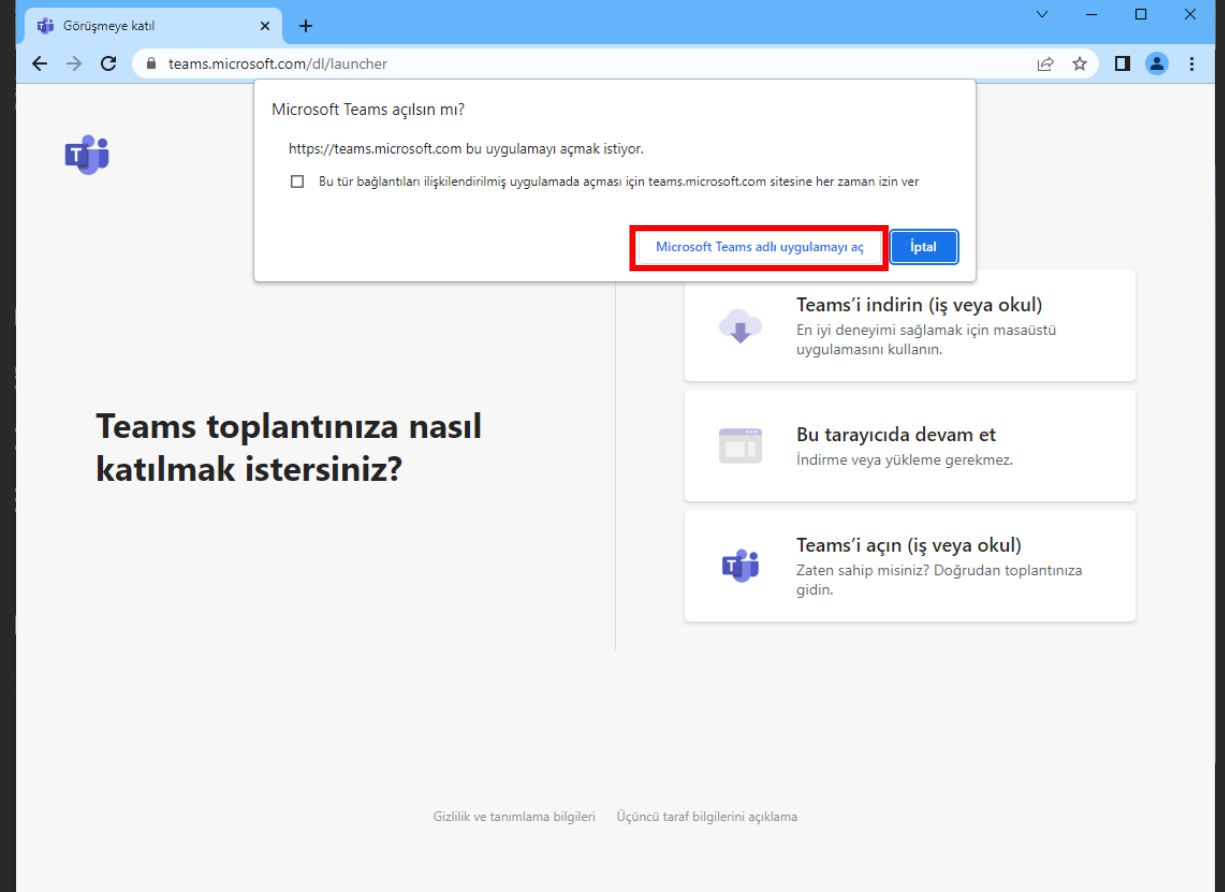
Görüşmeye katıl

teams.microsoft.com/dl/launcher

Microsoft Teams açılsın mı?

https://teams.microsoft.com bu uygulamayı açmak istiyor.

Bu tür bağlantıları ilişkilendirilmiş uygulamada açması için teams.microsoft.com sitesine her zaman izin ver

Microsoft Teams adlı uygulamayı aç

İptal

Teams toplantınıza nasıl katılmak istersiniz?

Teams'i indirin (iş veya okul)
En iyi deneyimi sağlamak için masaüstü uygulamasını kullanın.

Bu tarayıcıda devam et
İndirme veya yükleme gerekmez.

Teams'i açın (iş veya okul)
Zaten sahip misiniz? Doğrudan toplantınıza gidin.

Gizlilik ve tanımlama bilgileri    Üçüncü taraf bilgilerini açıklama